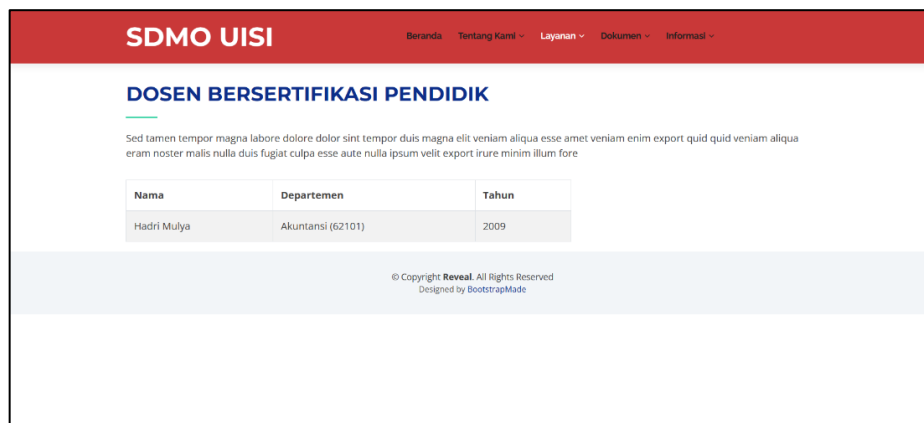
SDMO UISI

Beranda Tentang Kami ⌄ Layanan ⌄ Dokumen ⌄ Informasi ⌄

DOSEN BERSERTIFIKASI PENDIDIK

Sed tamen tempor magna labore dolore dolor sint tempor duis magna elit veniam aliqua esse amet veniam enim export quid quid veniam aliqua eram noster malis nulla duis fugiat culpa esse aute nulla ipsum velit export irure minim illum fore

| Nama | Departemen | Tahun |
|---|---|---|
| Hadri Mulya | Akuntansi (62101) | 2009 |

© Copyright Reveal. All Rights Reserved
Designed by BootstrapMade